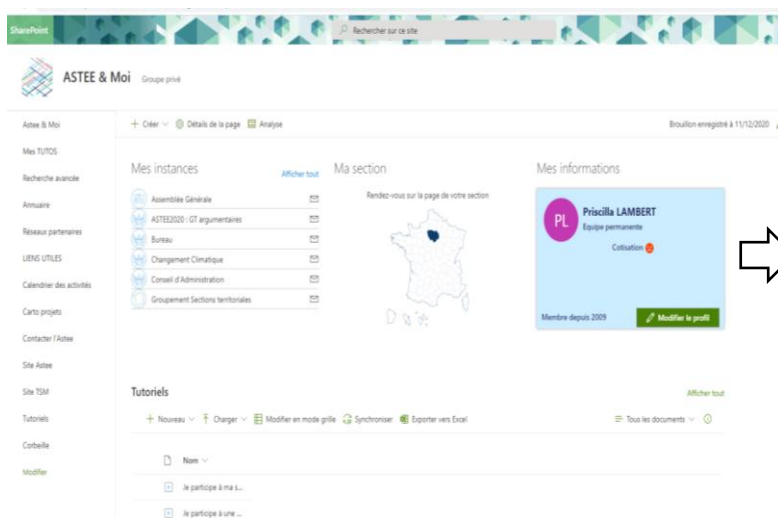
SharePoint

Rechercher sur ce site

ASTEE & Moi Groupe privé

Astee & Moi
Mes TUTOS
Recherche avancée
Annuaire
Réseaux partenaires
LIENS UTILES
Calendrier des activités
Carto projets
Contacter l'Astee
Site Astee
Site TSM
Tutoriels
Corbeille
Modifier

+ Créer ∨ Détails de la page Analyse

Brouillon enregistré à 11/12/2020

Mes instances Afficher tout
Assemblée Générale
ASTEE2020 : GT argumentaires
Bureau
Changement Climatique
Conseil d'Administration
Groupement Sections territoriales

Ma section
Rendez-vous sur la page de votre section

Mes informations
PL
Priscilla LAMBERT
Equipe permanente
Cotisation
Membre depuis 2009
Modifier le profil

Tutoriels Afficher tout
+ Nouveau ∨ Charger ∨ Modifier en mode grille Synchroniser Exporter vers Excel
Tous les documents ∨
Nom ∨
Je participe à ma s...
Je participe à une ...